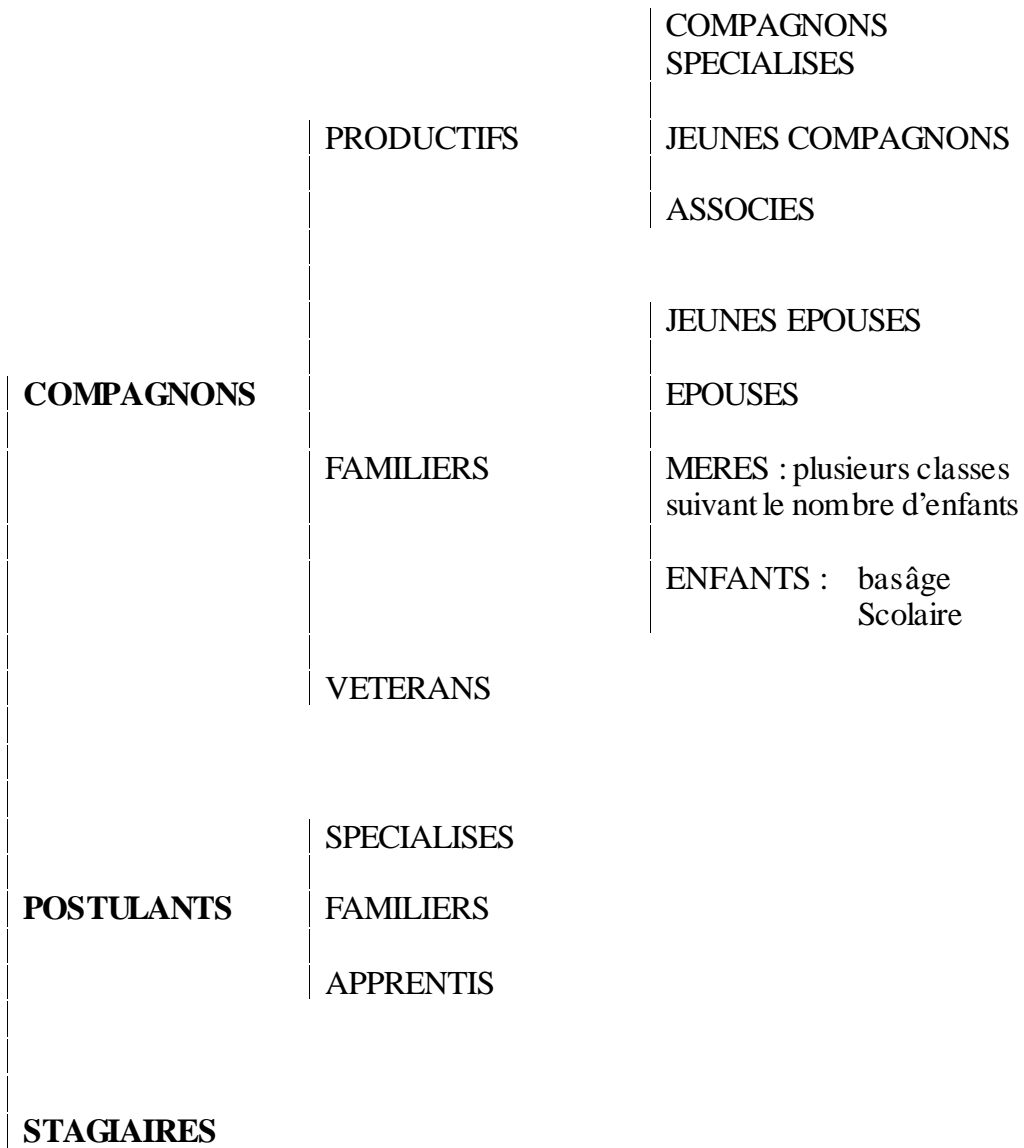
COMPAGNONS SPECIALISES

PRODUCTIFS

JEUNES COMPAGNONS

ASSOCIES

JEUNES EPOUSES

COMPAGNONS

EPOUSES

FAMILIERS

MERES : plusieurs classes suivant le nombre d'enfants

ENFANTS : bas âge
Scolaire

VETERANS

SPECIALISES

POSTULANTS

FAMILIERS

APPRENTIS

STAGIAIRES